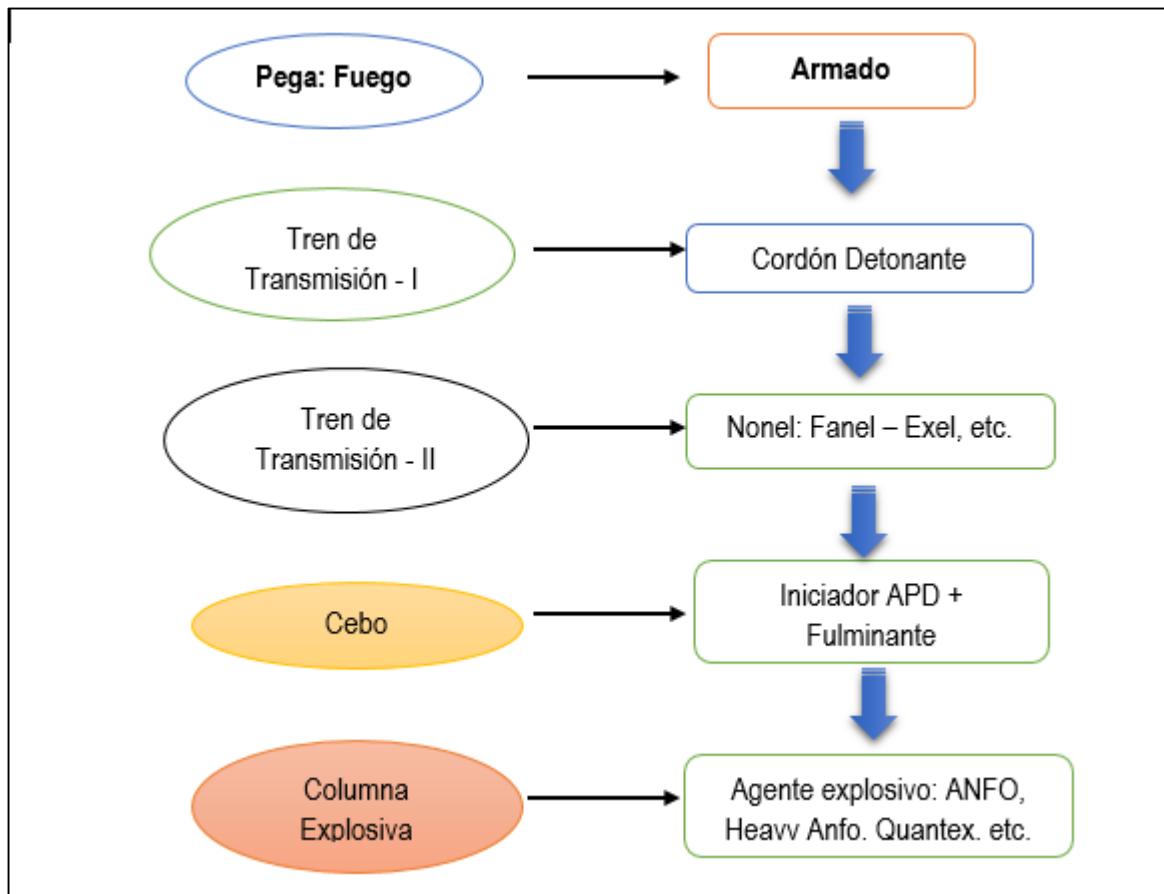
Pega: Fuego

Armado

Tren de Transmisión - I

Cordón Detonante

Tren de Transmisión - II

Nonel: Fanel – Exel, etc.

Cebo

Iniciador APD + Fulminante

Columna Explosiva

Agente explosivo: ANFO, Heavy Anfo, Quantex, etc.